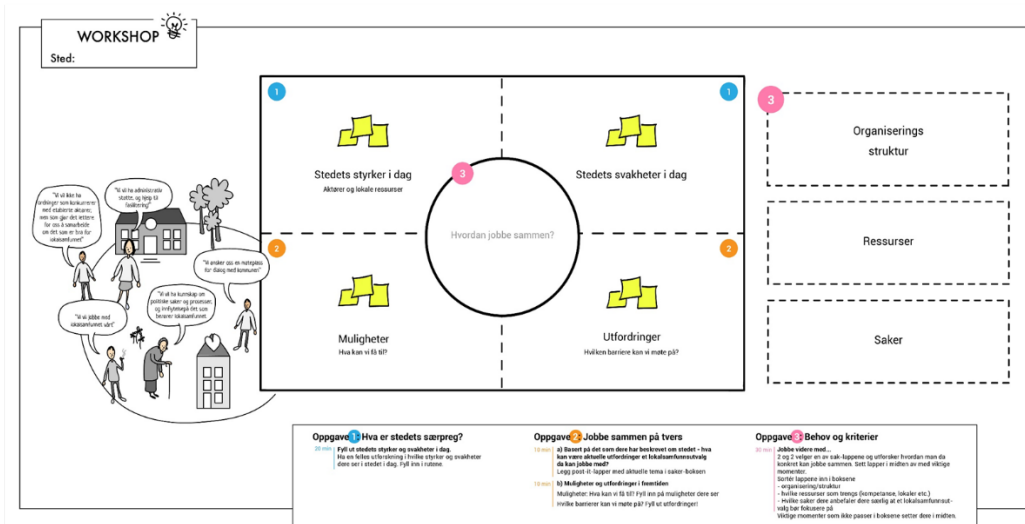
WORKSHOP
Sted:

"Vi vil ikke ha fordringer som konkurrerer med etablerte aktører, men som gjør det lettere for oss å samarbeide om det som er bra for lokasamfunnet"

"Vi vil ha administrativ støtte, og hjelp til lokalisering"

"Vi ønsker oss en møteplass for dialog med kommunen"

"Vi vil ha kunnskap om politiske saker og prosesser, og innflytelse på det som berører lokalsamfunnet"

"Vi vil jobbe med lokalsamfunnet vårt"

1
Stedets styrker i dag
Aktører og lokale ressurser

1
Stedets svakheter i dag

3
Hvordan jobbe sammen?

2
Muligheter
Hva kan vi få til?

2
Utfordringer
Hvilken barriere kan vi møte på?

3
Organiserings struktur

Ressurser

Saker

Oppgave 1: Hva er stedets særpreg?
20 min
Fyll ut stedets styrker og svakheter i dag.
Ha en felles utforskning i hvilke styrker og svakheter dere ser i stedet i dag. Fyll inn i rutene.

Oppgave 2: Jobbe sammen på tvers
15 min
a) Basert på det som dere har beskrevet om stedet - hva kan være aktuelle utfordringer et lokalsamfunnsutvalg da kan jobbe med?
Legg post-it-lapper med aktuelle tema i saker-boksen
15 min
b) Muligheter og utfordringer i fremtiden
Muligheter: Hva kan vi få til? Fyll inn på muligheter dere ser
Hvilke barriere kan vi møte på? Fyll ut utfordringer!

Oppgave 3: Behov og kriterier
30 min
Jobbe videre med...
2 og 2 velger en av sak-lappene og utforsker hvordan man da konkret kan jobbe sammen. Sett lapper i midten av med viktige momenter.
Sortér lappene inn i boksene
- organisering/struktur
- hvilke ressurser som trengs (kompetanse, lokaler etc.)
- Hvilke saker dere anbefaler dere særlig at et lokalsamfunnsutvalg bør fokusere på
Viktige momenter som ikke passer i boksene setter dere i midten.